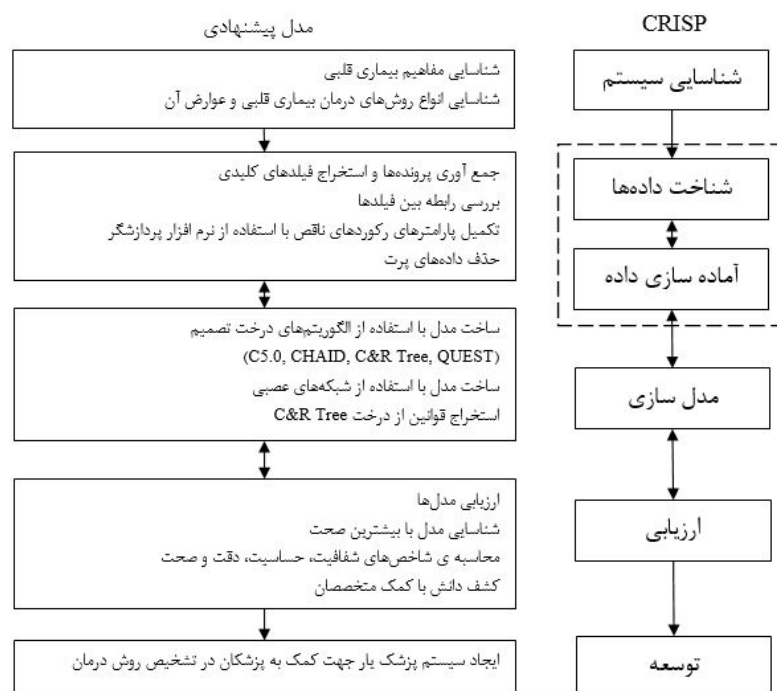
CRISP

مدل پیشنهادی

شناسایی سیستم

شناسایی مفاهیم بیماری قلبی
شناسایی انواع روش‌های درمان بیماری قلبی و عوارض آن

شناخت داده‌ها

آماده سازی داده

جمع آوری پرونده‌ها و استخراج فیلدهای کلیدی
بررسی رابطه بین فیلدها
تکمیل پارامترهای رکوردهای ناقص با استفاده از نرم افزار پردازشگر
حذف داده‌های پرت

مدل سازی

ساخت مدل با استفاده از الگوریتم‌های درخت تصمیم
(C5.0, CHAID, C&R Tree, QUEST)
ساخت مدل با استفاده از شبکه‌های عصبی
استخراج قوانین از درخت C&R Tree

ارزیابی

ارزیابی مدل‌ها
شناسایی مدل با بیشترین صحت
محاسبه ی شاخص‌های شفافیت، حساسیت، دقت و صحت
کشف دانش با کمک متخصصان

توسعه

ایجاد سیستم پزشک یار جهت کمک به پزشکان در تشخیص روش درمان